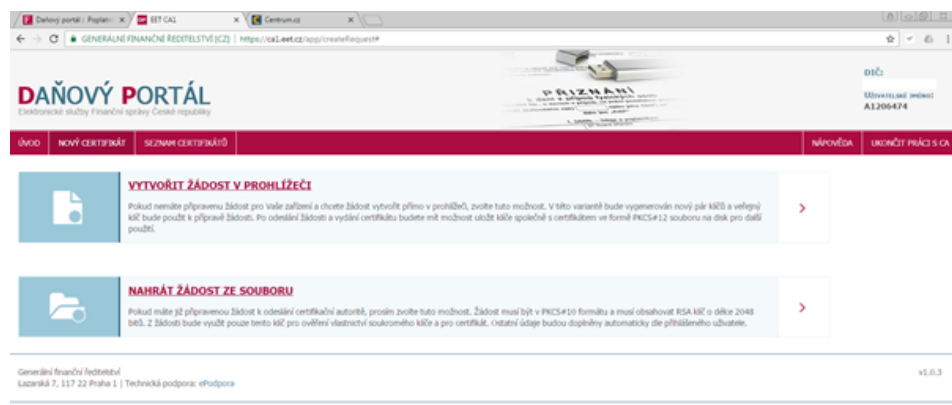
Daňový portál : Poplatn ×
EET CA1 ×
Centrum.cz ×

GENERÁLNÍ FINANČNÍ ŘEDITELSTVÍ [CZ] | https://ca1.eet.cz/app/createRequest#

DAŇOVÝ PORTÁL
Elektronické služby Finanční správy České republiky

PŘIZNÁNÍ

DIČ:
UŽIVATELSKÉ JMÉNO:
A1206474

ÚVOD
NOVÝ CERTIFIKÁT
SEZNAM CERTIFIKÁTŮ
NÁPOVĚDA
UKONČIT PRÁCI S CA

VYTVOŘIT ŽÁDOST V PROHLÍŽEČI

Pokud nemáte připravenu žádost pro Vaše zařízení a chcete žádost vytvořit přímo v prohlížeči, zvolte tuto možnost. V této variantě bude vygenerován nový pár klíčů a veřejný klíč bude použit k přípravě žádosti. Po odeslání žádosti a vydání certifikátu budete mít možnost uložit klíče společně s certifikátem ve formě PKCS#12 souboru na disk pro další použití.

›

NAHRÁT ŽÁDOST ZE SOUBORU

Pokud máte již připravenou žádost k odeslání certifikační autoritě, prosím zvolte tuto možnost. Žádost musí být v PKCS#10 formátu a musí obsahovat RSA klíč o délce 2048 bitů. Z žádosti bude využit pouze tento klíč pro ověření vlastnictví soukromého klíče a pro certifikát. Ostatní údaje budou doplněny automaticky dle přihlášeného uživatele.

›

Generální finanční ředitelství
Lazarská 7, 117 22 Praha 1 | Technická podpora: ePodpora

v1.0.3